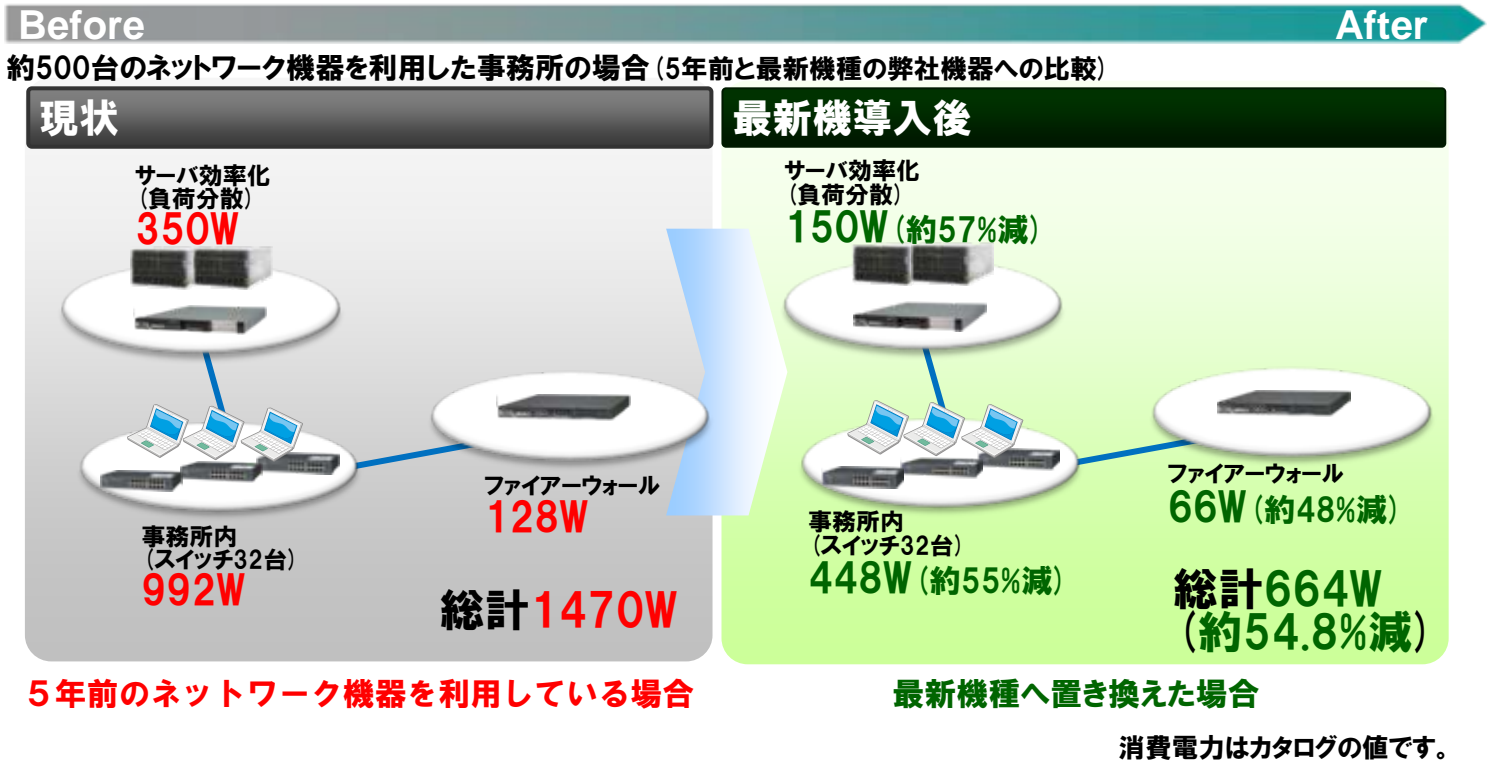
Before

After

約500台のネットワーク機器を利用した事務所の場合（5年前と最新機種の弊社機器への比較）

現状

サーバ効率化
（負荷分散）
350W

ファイアーウォール
128W

事務所内
（スイッチ32台）
992W

総計1470W

最新機導入後

サーバ効率化
（負荷分散）
150W（約57%減）

ファイアーウォール
66W（約48%減）

事務所内
（スイッチ32台）
448W（約55%減）

総計664W
（約54.8%減）

５年前のネットワーク機器を利用している場合

最新機種へ置き換えた場合

消費電力はカタログの値です。